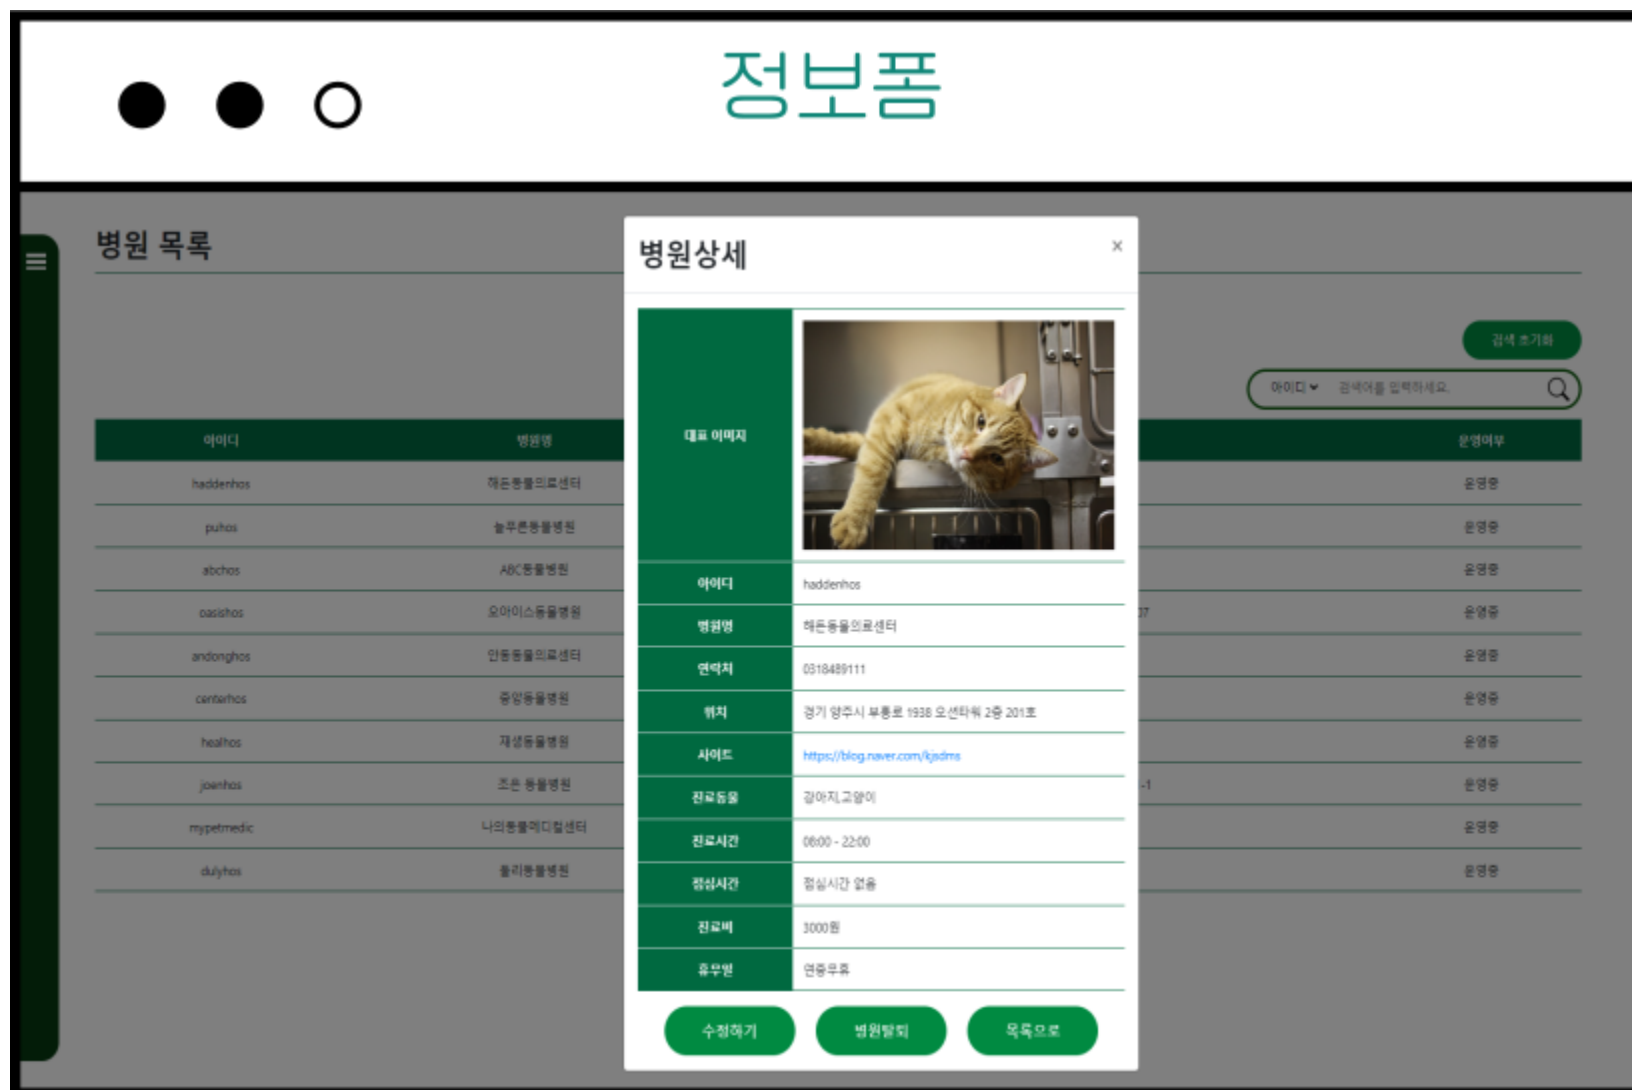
정보폼

병원 목록

검색 초기화

아이디 검색어를 입력하세요.

| 아이디 | 병원명 | | 운영여부 |
|---|---|---|---|
| haddenhos | 해든동물의료센터 | | 운영중 |
| puhos | 늘푸른동물병원 | | 운영중 |
| abchos | ABC동물병원 | | 운영중 |
| oasishos | 오아이스동물병원 | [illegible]7 | 운영중 |
| andonghos | 안동동물의료센터 | | 운영중 |
| centerhos | 중앙동물병원 | | 운영중 |
| healhos | 재생동물병원 | | 운영중 |
| joenhos | 조은 동물병원 | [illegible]-1 | 운영중 |
| mypetmedic | 나의동물메디컬센터 | | 운영중 |
| dulyhos | 둘리동물병원 | | 운영중 |

병원상세

×

| | |
|---|---|
| 대표 이미지 | |
| 아이디 | haddenhos |
| 병원명 | 해든동물의료센터 |
| 연락처 | 0318489111 |
| 위치 | 경기 양주시 부흥로 1938 오션타워 2층 201호 |
| 사이트 | https://blog.naver.com/kjsdms |
| 진료동물 | 강아지,고양이 |
| 진료시간 | 08:00 - 22:00 |
| 점심시간 | 점심시간 없음 |
| 진료비 | 3000원 |
| 휴무일 | 연중무휴 |

수정하기 병원탈퇴 목록으로